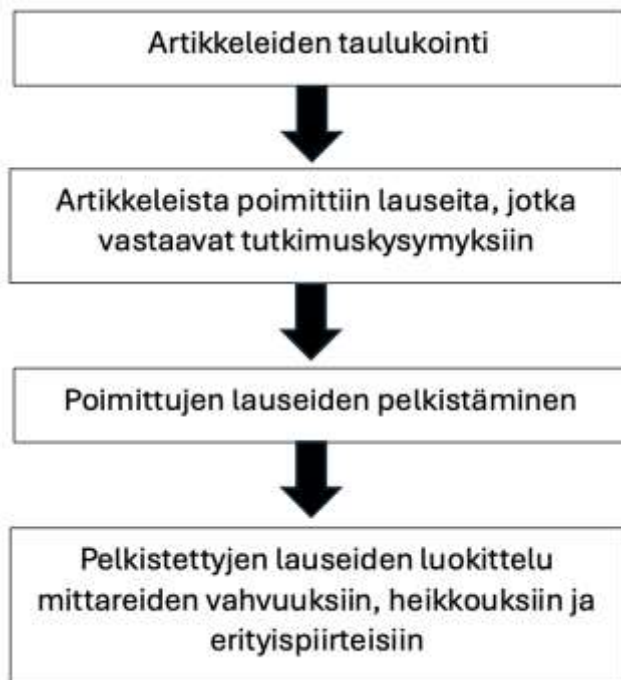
Artikkeleiden taulukointi

Artikkeleista poimittiin lauseita, jotka vastaavat tutkimuskysymyksiin

Poimittujen lauseiden pelkistäminen

Pelkistettyjen lauseiden luokittelu mittareiden vahvuuksiin, heikkouksiin ja erityispiirteisiin